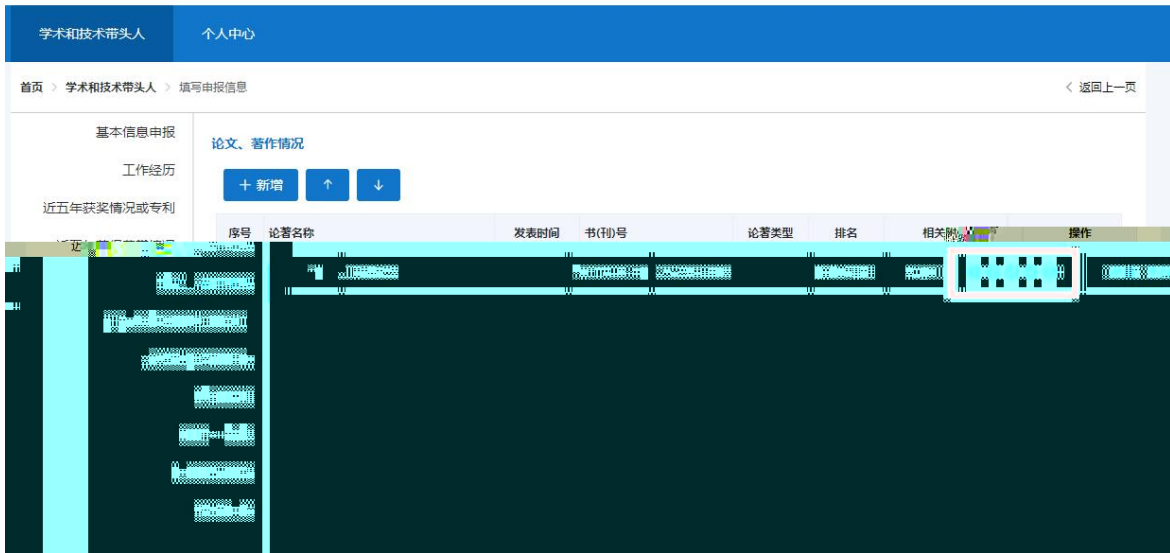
学术和技术带头人 个人中心

首页 > 学术和技术带头人 > 填写申报信息

< 返回上一页

基本信息申报

工作经历

近五年获奖情况或专利

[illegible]

论文、著作情况

+ 新增 ↑ ↓

| 序号 | 论著名称 | 发表时间 | 书(刊)号 | 论著类型 | 排名 | 相关附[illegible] | 操作 |
|---|---|---|---|---|---|---|---|
| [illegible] | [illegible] | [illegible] | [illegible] | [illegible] | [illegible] | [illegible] | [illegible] |